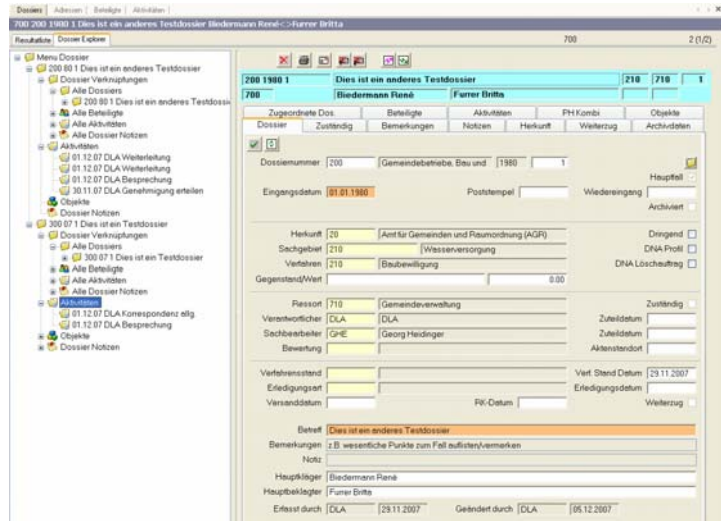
Dossiers | Adressen | Beteiligte | Aktivitäten

700 200 1980 1 Dies ist ein anderes Testdossier Biedermann René<>Furrer Britta

Resultatliste | Dossier Explorer

700 | 2 (1/2)

Menu Dossier
200 80 1 Dies ist ein anderes Testdossier
Dossier Verknüpfungen
Alle Dossiers
200 80 1 Dies ist ein anderes Testdossi
Alle Beteiligte
Alle Aktivitäten
Alle Dossier Notizen
Aktivitäten
01.12.07 DLA Weiterleitung
01.12.07 DLA Weiterleitung
01.12.07 DLA Besprechung
30.11.07 DLA Genehmigung erteilen
Objekte
Dossier Notizen
300 07 1 Dies ist ein Testdossier
Dossier Verknüpfungen
Alle Dossiers
300 07 1 Dies ist ein Testdossier
Alle Beteiligte
Alle Aktivitäten
Alle Dossier Notizen
Aktivitäten
01.12.07 DLA Korrespondenz allg.
01.12.07 DLA Besprechung
Objekte
Dossier Notizen

| 200 1980 1 | Dies ist ein anderes Testdossier | 210 | 710 | 1 |
| 700 | Biedermann René | Furrer Britta | | |

Zugeordnete Dos. | Beteiligte | Aktivitäten | PH Kombi | Objekte
Dossier | Zuständig | Bemerkungen | Notizen | Herkunft | Weiterzug | Archivdaten

Dossiernummer 200 Gemeindebetriebe, Bau und 1980 1
Hauptfall
Eingangsdatum 01.01.1980 Poststempel Wiedereingang
Archiviert

Herkunft 20 Amt für Gemeinden und Raumordnung (AGR) Dringend
Sachgebiet 210 Wasserversorgung DNA Profil
Verfahren 210 Baubewilligung DNA Löschauftrag
Gegenstand/Wert 0.00

Ressort 710 Gemeindeverwaltung Zuständig
Verantwortlicher DLA DLA Zuteildatum
Sachbearbeiter GHE Georg Heidinger Zuteildatum
Bewertung Aktenstandort

Verfahrensstand Vert. Stand Datum 29.11.2007
Erledigungsart Erledigungsdatum
Versanddatum RK-Datum Weiterzug

Betreff Dies ist ein anderes Testdossier
Bemerkungen z.B. wesentliche Punkte zum Fall auflisten/vermerken
Notiz
Hauptkläger Biedermann René
Hauptbeklagter Furrer Britta
Erfasst durch DLA 29.11.2007 Geändert durch DLA 05.12.2007